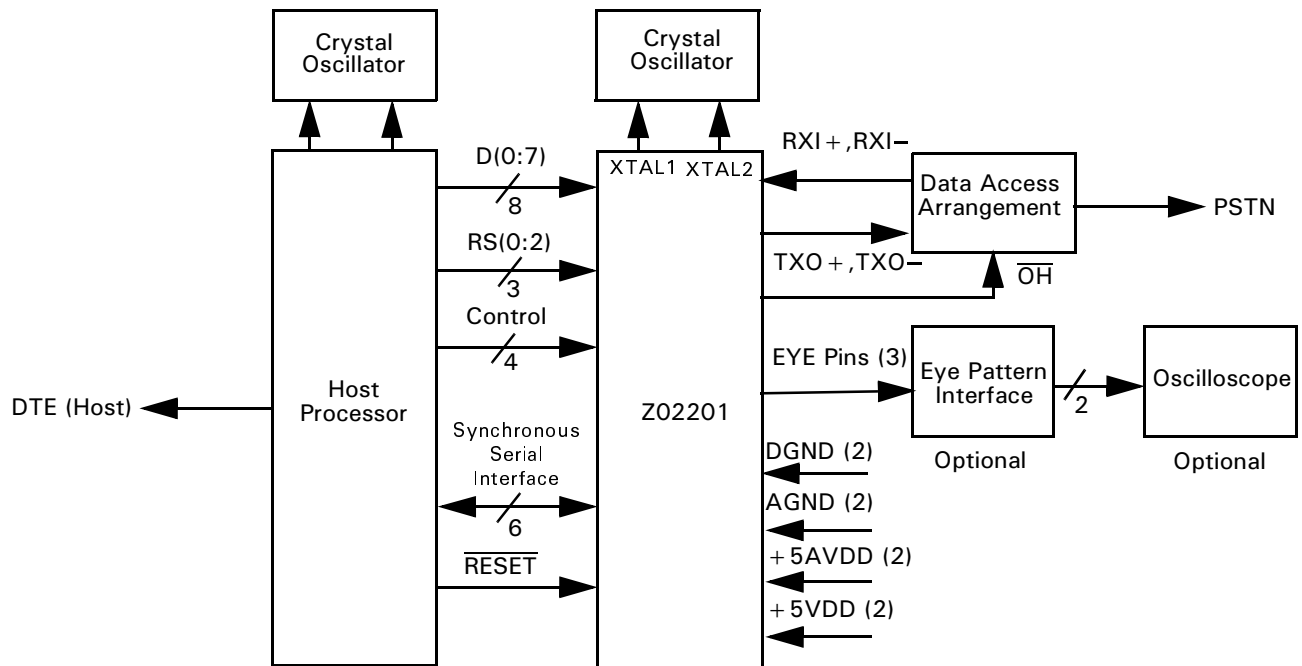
Crystal Oscillator

Crystal Oscillator

D(0:7)
8

XTAL1 XTAL2

RXI+,RXI−

Data Access Arrangement

PSTN

RS(0:2)
3

TXO+,TXO−

$\overline{OH}$

Control
4

EYE Pins (3)

Eye Pattern Interface

2

Oscilloscope

DTE (Host)

Host Processor

Z02201

Synchronous Serial Interface
6

DGND (2)

Optional

Optional

AGND (2)

+5AVDD (2)

$\overline{RESET}$

+5VDD (2)